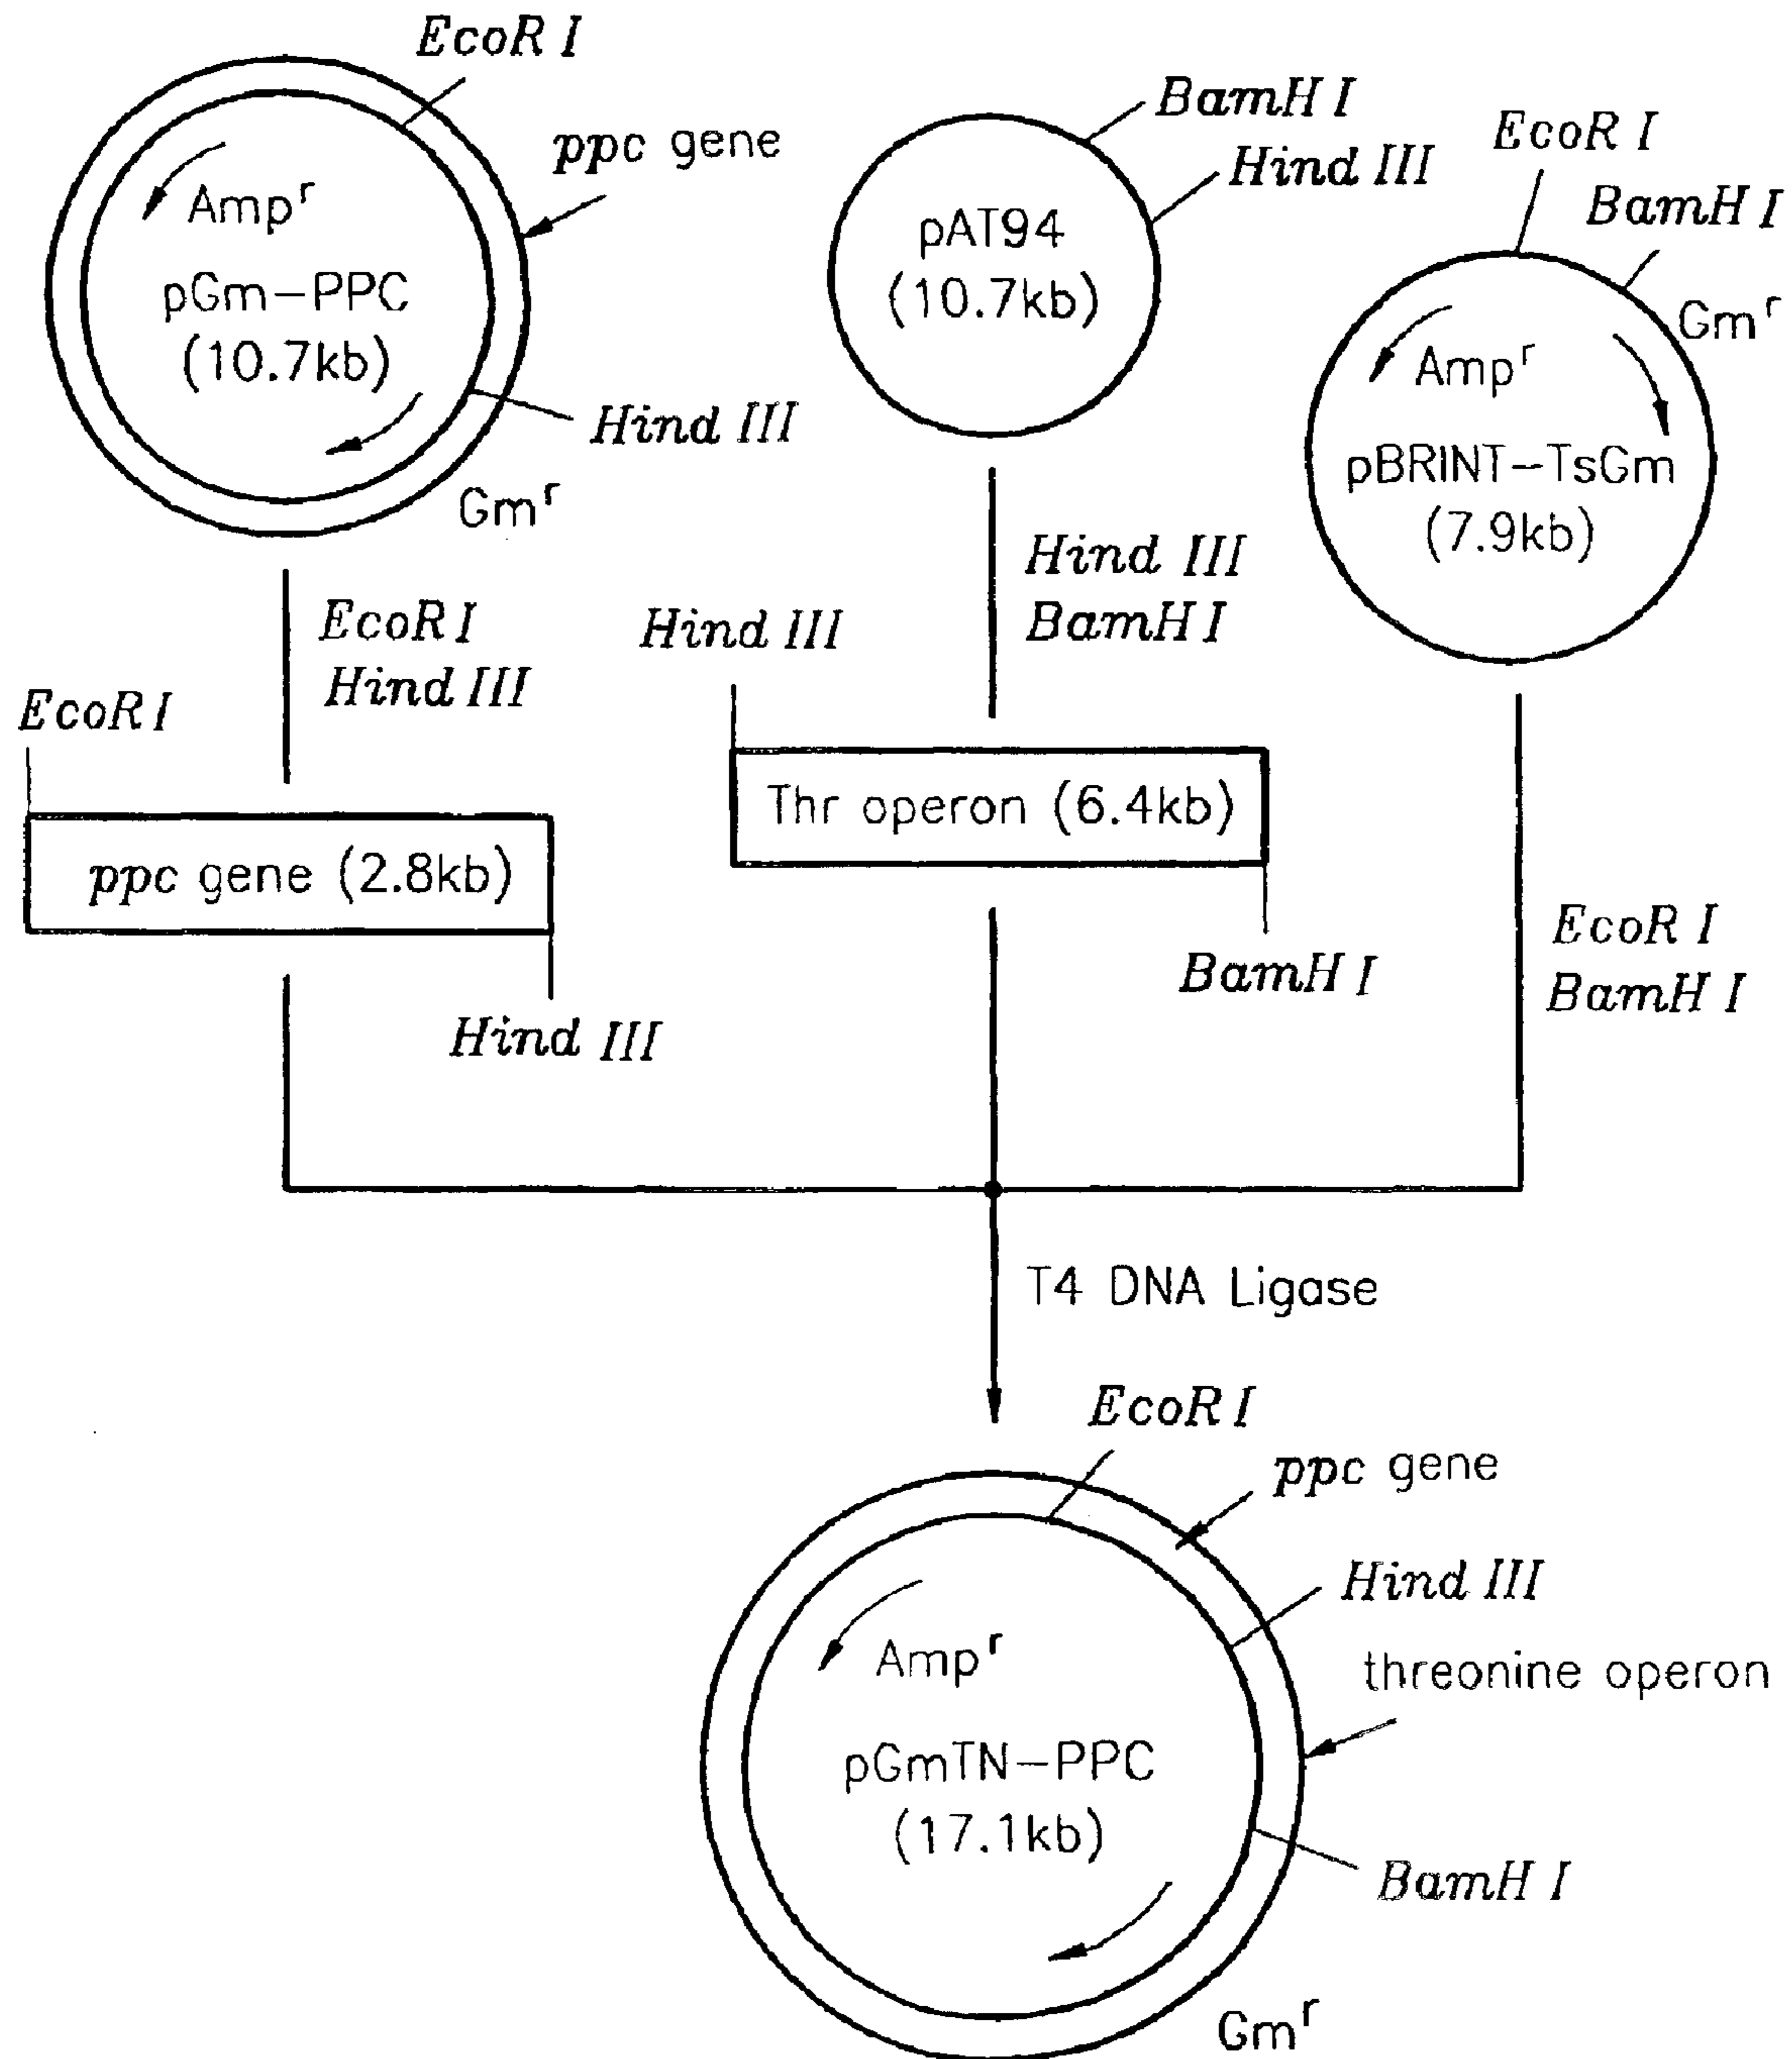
EcoR I

ppc gene

Amp$^r$

pGm–PPC
(10.7kb)

Hind III

Gm$^r$

BamH I

Hind III

pAT94
(10.7kb)

EcoR I

BamH I

Gm$^r$

Amp$^r$

pBRINT–TsGm
(7.9kb)

EcoR I
Hind III

Hind III
BamH I

EcoR I

Hind III

Thr operon (6.4kb)

ppc gene (2.8kb)

BamH I

EcoR I
BamH I

Hind III

T4 DNA Ligase

EcoR I

ppc gene

Hind III

Amp$^r$

threonine operon

pGmTN–PPC
(17.1kb)

BamH I

Gm$^r$